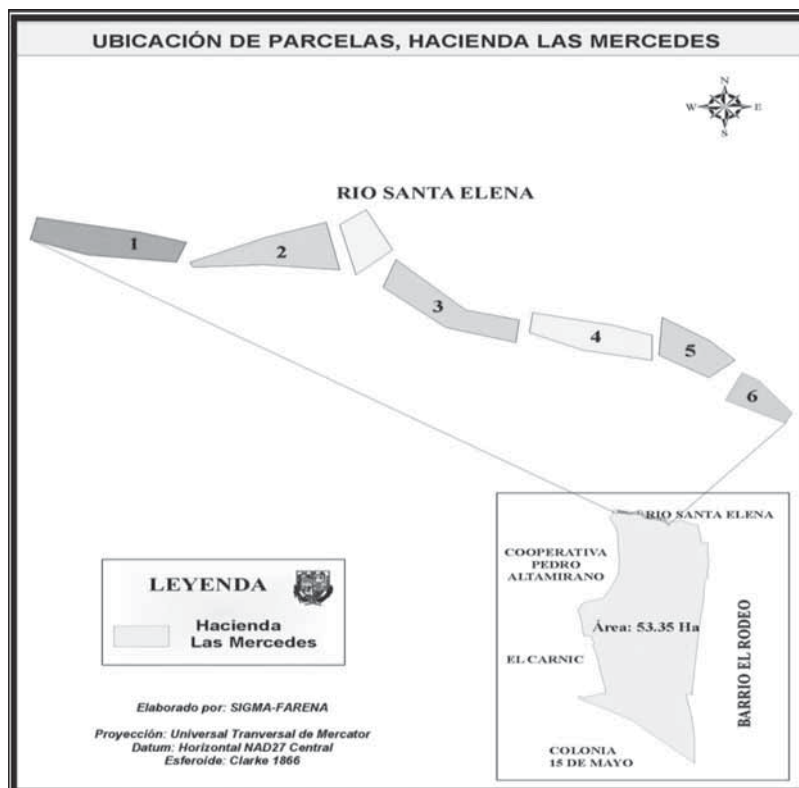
UBICACIÓN DE PARCELAS, HACIENDA LAS MERCEDES

N
W
E
S

RIO SANTA ELENA

1
2
3
4
5
6

LEYENDA

Hacienda Las Mercedes

Elaborado por: SIGMA-FARENA

Proyección: Universal Tranversal de Mercator
Datum: Horizontal NAD27 Central
Esferoide: Clarke 1866

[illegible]RIO SANTA ELENA

COOPERATIVA PEDRO ALTAMIRANO

Área: 53.35 Ha

EL CARNIC

BARRIO EL RODEO

COLONIA 15 DE MAYO